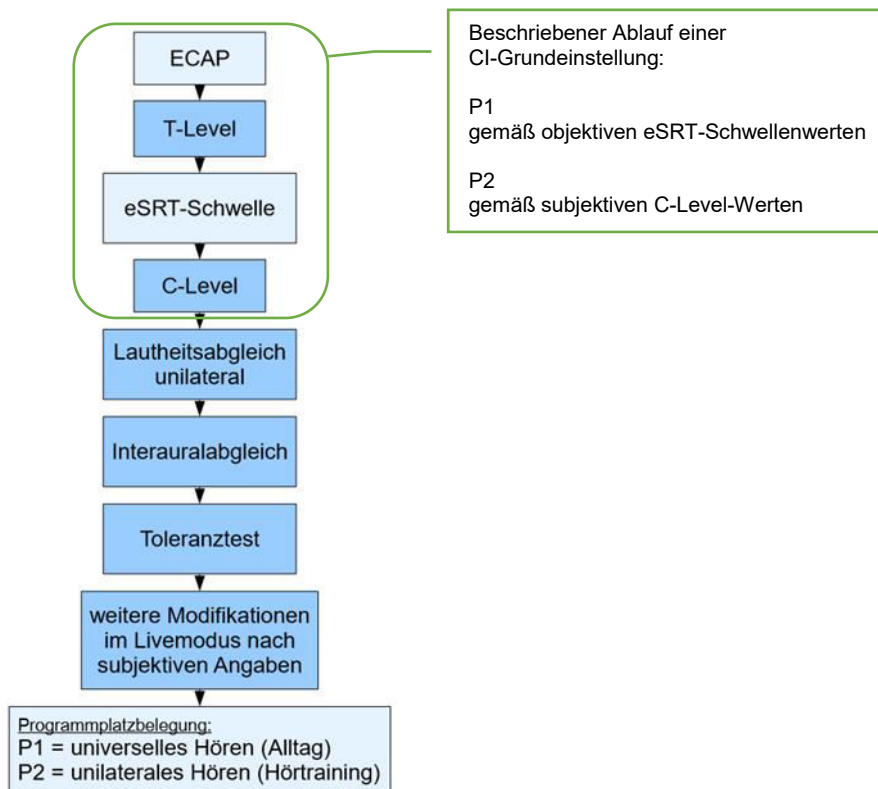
ECAP

T-Level

eSRT-Schwelle

C-Level

Lautheitsabgleich unilateral

Interauralabgleich

Toleranztest

weitere Modifikationen im Livemodus nach subjektiven Angaben

Programmplatzbelegung:
P1 = universelles Hören (Alltag)
P2 = unilaterales Hören (Hörtraining)

Beschriebener Ablauf einer CI-Grundeinstellung:

P1
gemäß objektiven eSRT-Schwellenwerten

P2
gemäß subjektiven C-Level-Werten